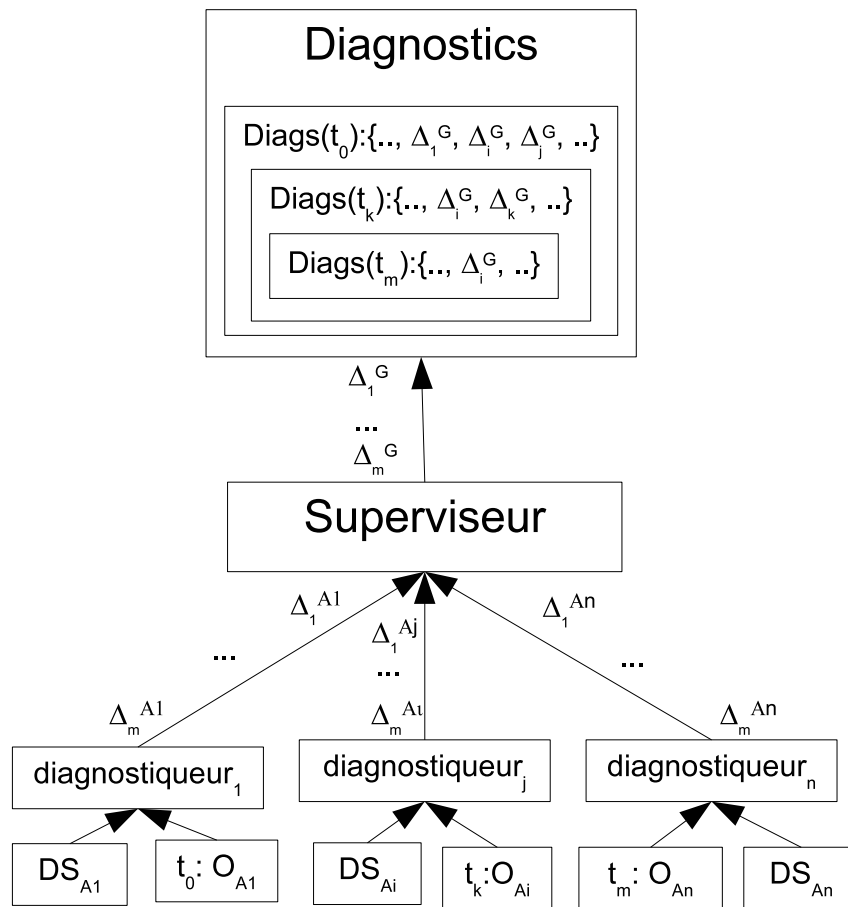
Diagnostics

Diags($t_0$):{.., $\Delta_1^G$, $\Delta_i^G$, $\Delta_j^G$, ..}

Diags($t_k$):{.., $\Delta_i^G$, $\Delta_k^G$, ..}

Diags($t_m$):{.., $\Delta_i^G$, ..}

$\Delta_1^G$
...
$\Delta_m^G$

Superviseur

$\Delta_1^{A1}$
...
$\Delta_m^{A1}$

$\Delta_1^{Aj}$
...
$\Delta_m^{Ai}$

$\Delta_1^{An}$
...
$\Delta_m^{An}$

diagnostiqueur$_1$

diagnostiqueur$_j$

diagnostiqueur$_n$

$DS_{A1}$

$t_0$: $O_{A1}$

$DS_{Ai}$

$t_k$:$O_{Ai}$

$t_m$: $O_{An}$

$DS_{An}$